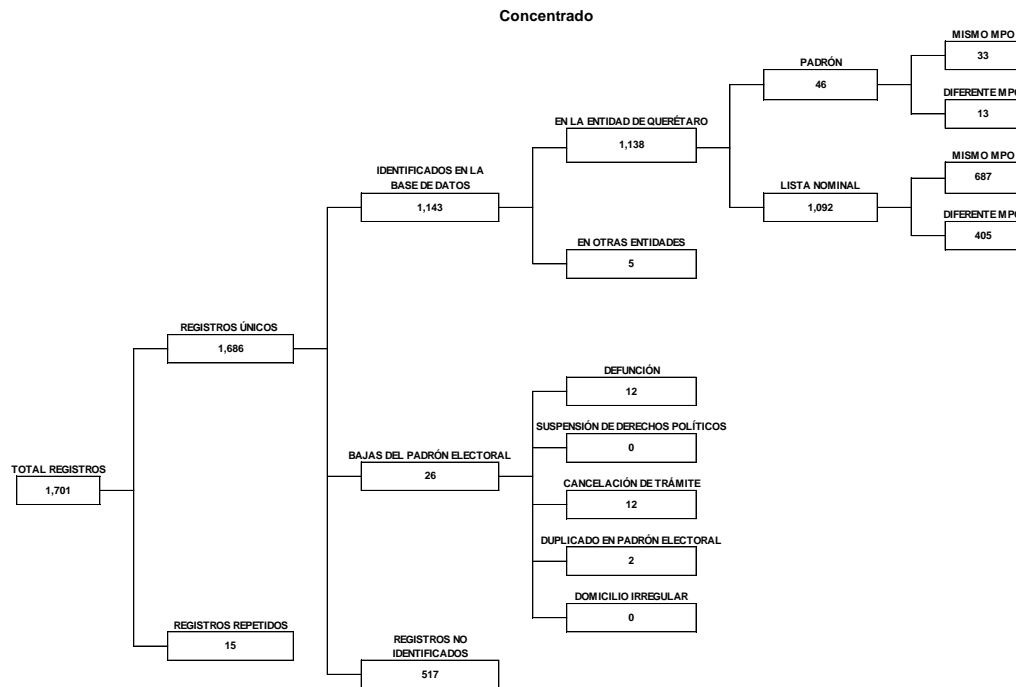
Concentrado

TOTAL REGISTROS
1,701

REGISTROS ÚNICOS
1,686

REGISTROS REPETIDOS
15

IDENTIFICADOS EN LA BASE DE DATOS
1,143

BAJAS DEL PADRÓN ELECTORAL
26

REGISTROS NO IDENTIFICADOS
517

EN LA ENTIDAD DE QUERÉTARO
1,138

EN OTRAS ENTIDADES
5

PADRÓN
46

LISTA NOMINAL
1,092

MISMO MPO
33

DIFERENTE MPO
13

MISMO MPO
687

DIFERENTE MPO
405

DEFUNCIÓN
12

SUSPENSIÓN DE DERECHOS POLÍTICOS
0

CANCELACIÓN DE TRÁMITE
12

DUPLICADO EN PADRÓN ELECTORAL
2

DOMICILIO IRREGULAR
0